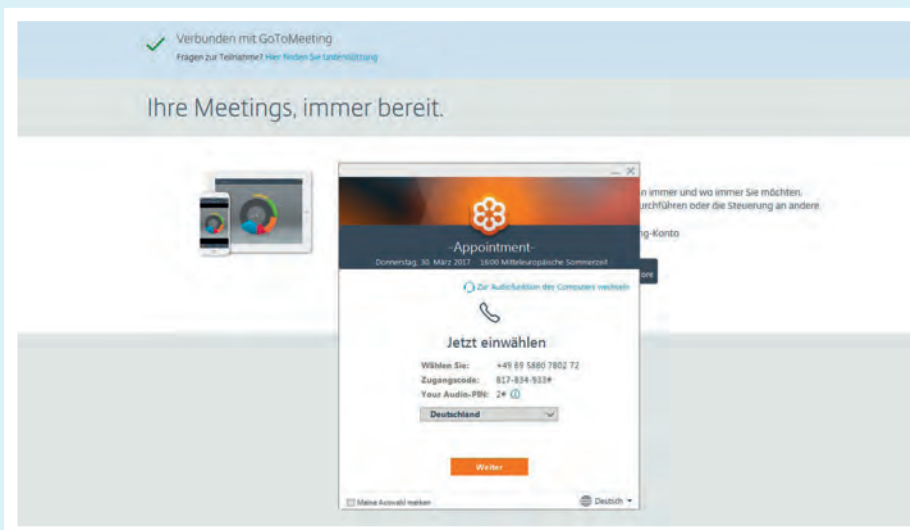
Verbunden mit GoToMeeting
Fragen zur Teilnahme? Hier finden Sie Unterstützung

Ihre Meetings, immer bereit.

n immer und wo immer Sie möchten.
urchführen oder die Steuerung an andere

ng-Konto

ore

-Appointment-
Donnerstag, 30. März 2017 16:00 Mitteleuropäische Sommerzeit

Zur Audiofunktion des Computers wechseln

Jetzt einwählen

Wählen Sie: +49 69 5880 7802 72
Zugangscode: 817-934-933#
Your Audio-PIN: 2#

Deutschland

Weiter

Meine Auswahl merken

Deutsch